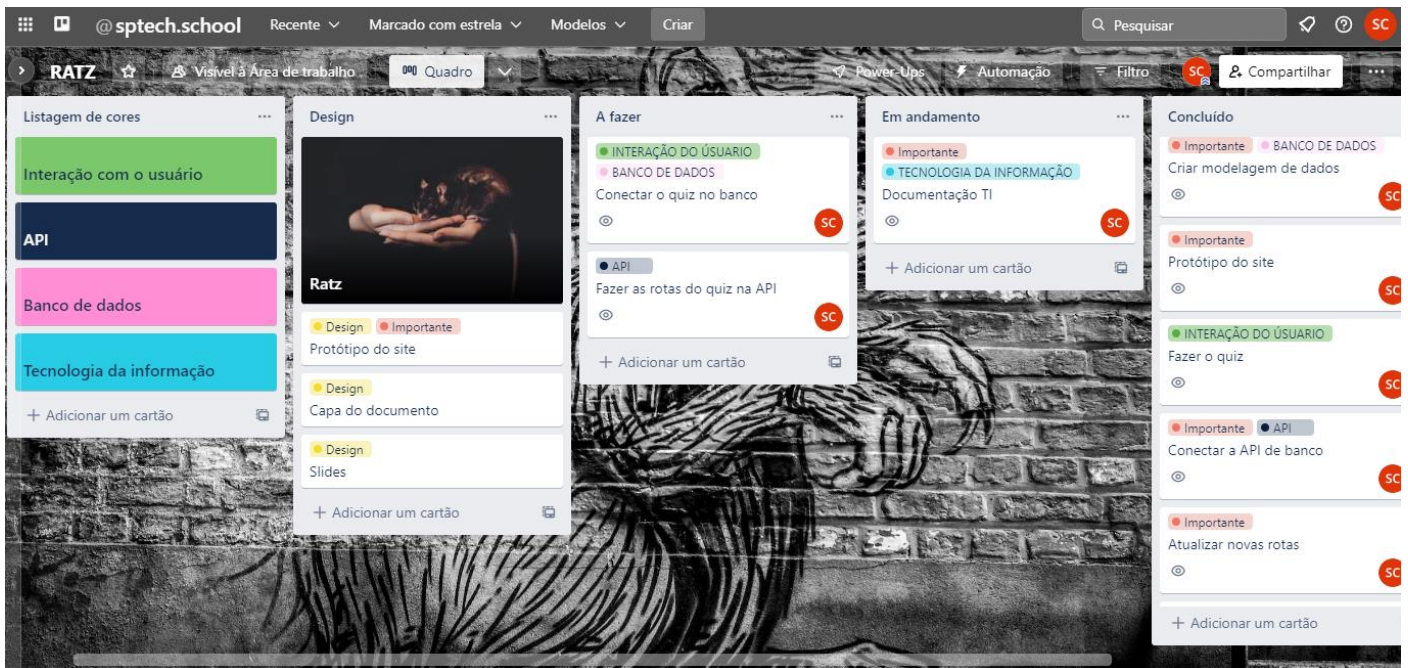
@sptech.school Recente Marcado com estrela Modelos Criar

Pesquisar

SC

RATZ Visível à Área de trabalho Quadro

Power-Ups Automação Filtro SC Compartilhar ...

Listagem de cores ...

Interação com o usuário

API

Banco de dados

Tecnologia da informação

+ Adicionar um cartão

Design ...

Ratz

Design Importante
Protótipo do site

Design
Capa do documento

Design
Slides

+ Adicionar um cartão

A fazer ...

INTERAÇÃO DO ÚSUARIO
BANCO DE DADOS
Conectar o quiz no banco
SC

API
Fazer as rotas do quiz na API
SC

+ Adicionar um cartão

Em andamento ...

Importante
TECNOLOGIA DA INFORMAÇÃO
Documentação TI
SC

+ Adicionar um cartão

Concluído

Importante BANCO DE DADOS
Criar modelagem de dados
SC

Importante
Protótipo do site
SC

INTERAÇÃO DO ÚSUARIO
Fazer o quiz
SC

Importante API
Conectar a API de banco
SC

Importante
Atualizar novas rotas
SC

+ Adicionar um cartão